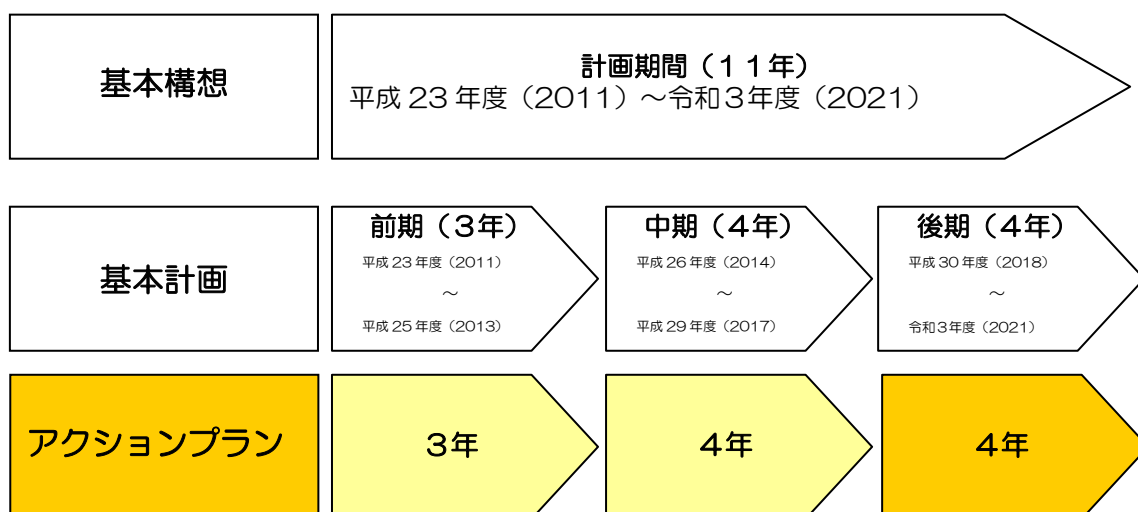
基本構想

計画期間（１１年）
平成 23 年度（2011）～令和３年度（2021）

基本計画

前期（３年）
平成 23 年度（2011）
～
平成 25 年度（2013）

中期（４年）
平成 26 年度（2014）
～
平成 29 年度（2017）

後期（４年）
平成 30 年度（2018）
～
令和３年度（2021）

アクションプラン

３年

４年

４年